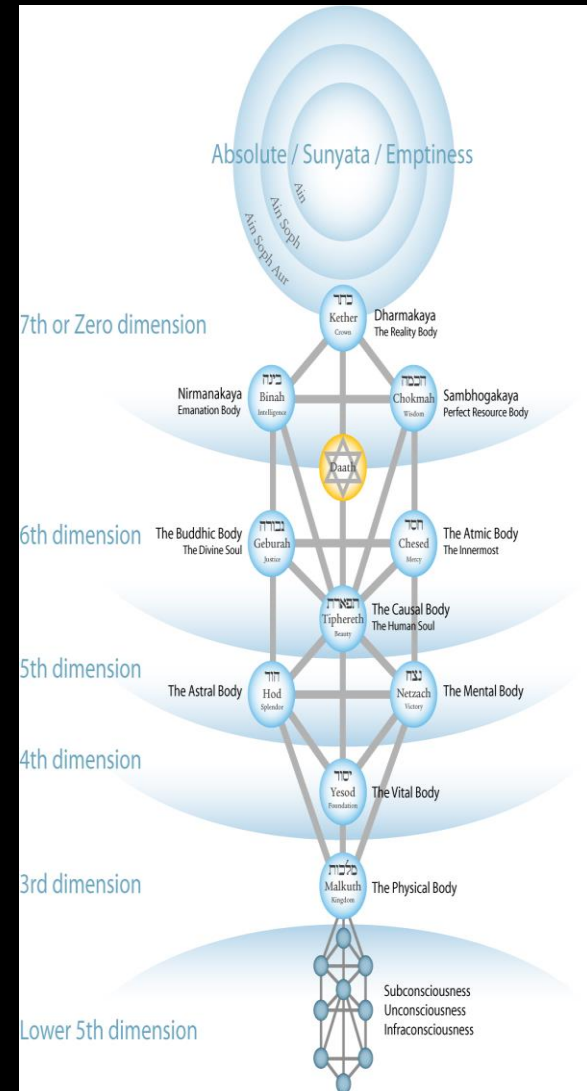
Absolute / Sunyata / Emptiness

Ain

Ain Soph

Ain Soph Aur

7th or Zero dimension

כתר
Kether
Crown

Dharmakaya
The Reality Body

בינה
Binah
Intelligence

Nirmanakaya
Emanation Body

חכמה
Chokmah
Wisdom

Sambhogakaya
Perfect Resource Body

Daath

6th dimension

The Buddhic Body
The Divine Soul

גבורה
Geburah
Justice

חסד
Chesed
Mercy

The Atmic Body
The Innermost

תפארת
Tiphereth
Beauty

The Causal Body
The Human Soul

5th dimension

The Astral Body

הוד
Hod
Splendor

נצח
Netzach
Victory

The Mental Body

4th dimension

יסוד
Yesod
Foundation

The Vital Body

3rd dimension

מלכות
Malkuth
Kingdom

The Physical Body

Subconsciousness
Unconsciousness
Infraconsciousness

Lower 5th dimension